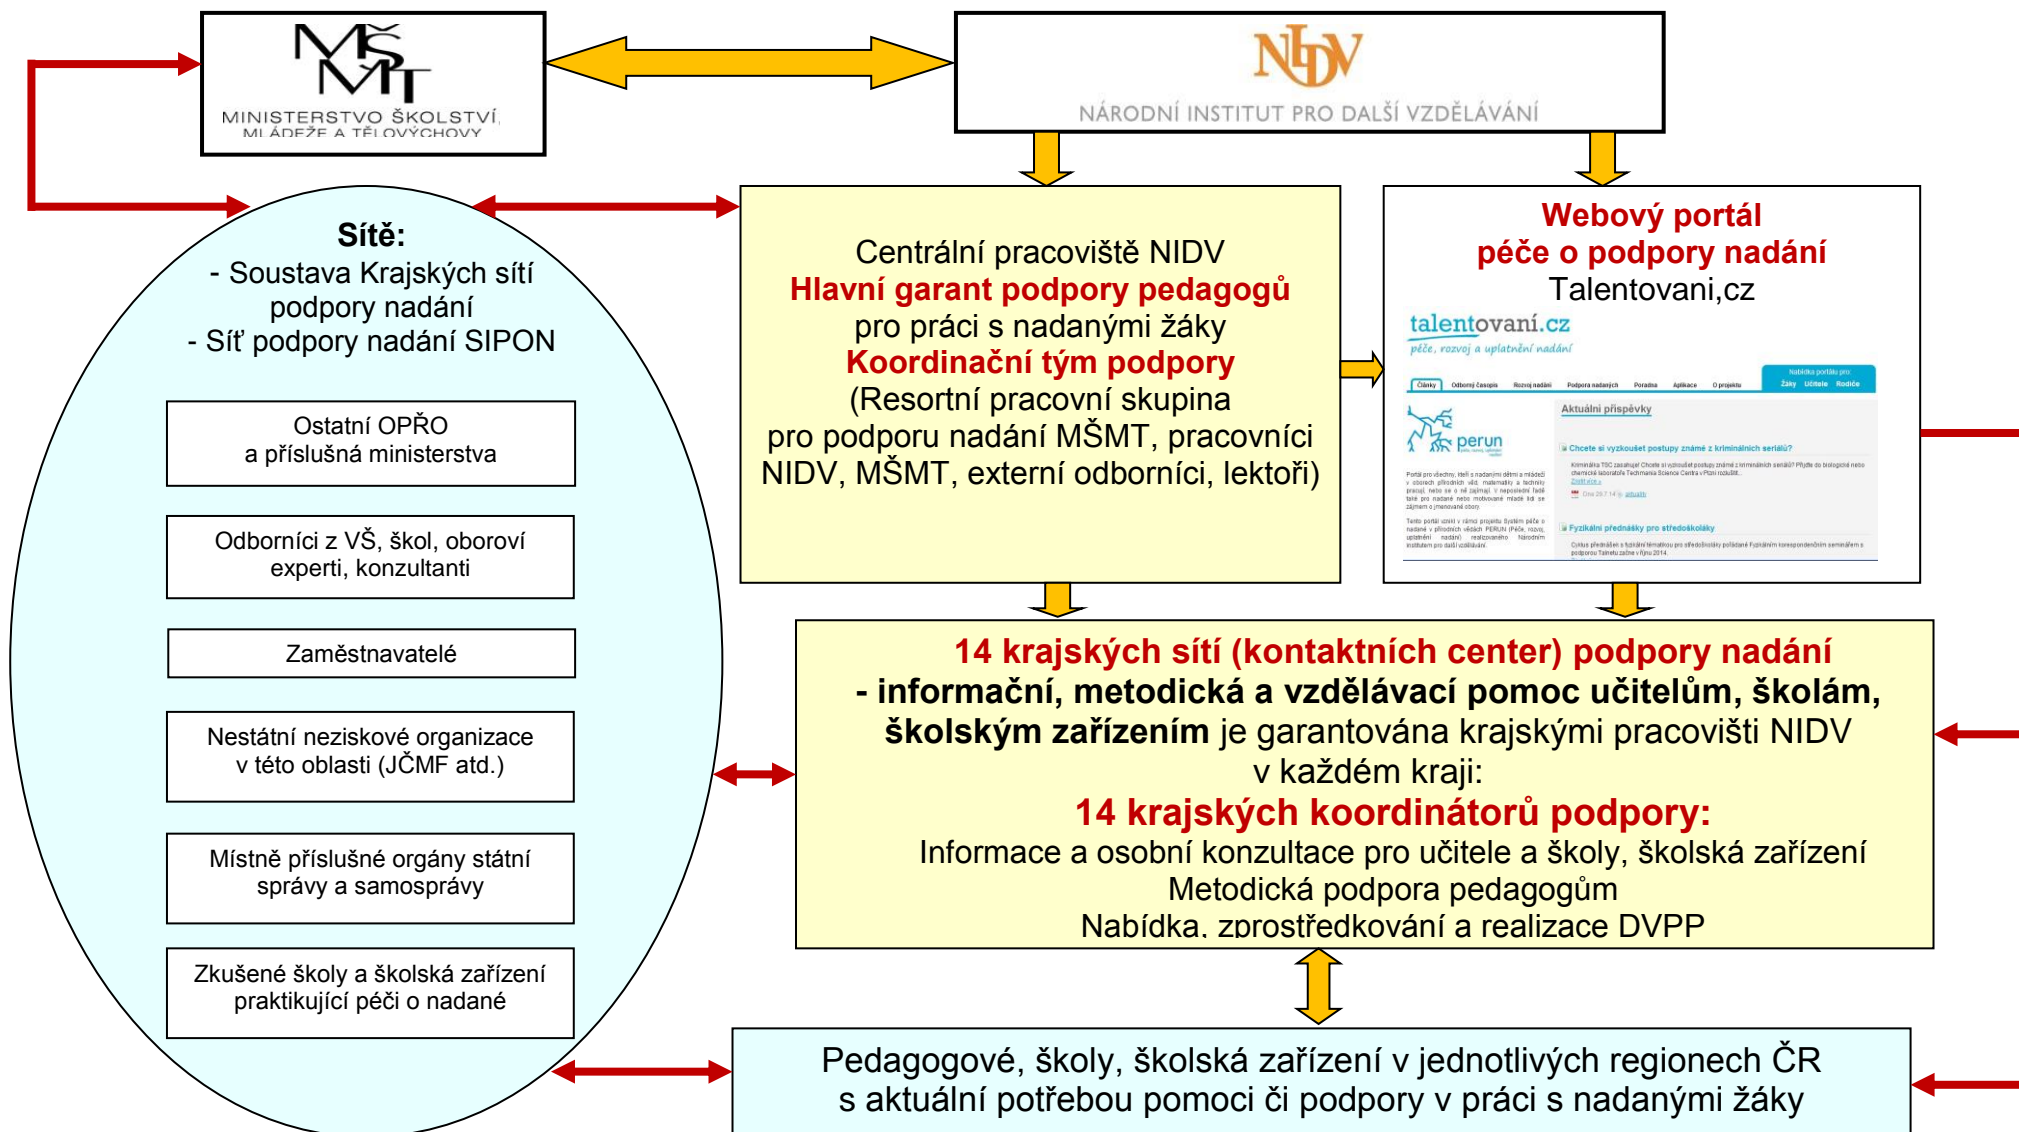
MŠMT
MINISTERSTVO ŠKOLSTVÍ, MLÁDEŽE A TĚLOVÝCHOVY

NIDV
NÁRODNÍ INSTITUT PRO DALŠÍ VZDĚLÁVÁNÍ

Sítě:
- Soustava Krajských sítí podpory nadání
- Síť podpory nadání SIPON

Ostatní OPŘO a příslušná ministerstva

Odborníci z VŠ, škol, oboroví experti, konzultanti

Zaměstnavatelé

Nestátní neziskové organizace v této oblasti (JČMF atd.)

Místně příslušné orgány státní správy a samosprávy

Zkušené školy a školská zařízení praktikující péči o nadané

Centrální pracoviště NIDV
Hlavní garant podpory pedagogů
pro práci s nadanými žáky
Koordinační tým podpory
(Resortní pracovní skupina
pro podporu nadání MŠMT, pracovníci NIDV, MŠMT, externí odborníci, lektoři)

Webový portál
péče o podporu nadání
Talentovani,cz

talentovani.cz
péče, rozvoj a uplatnění nadání
Články Odborný časopis Rozvoj nadání Podpora nadaných Poradna Aplikace O projektu
Nabídka portálu pro: Žáky Učitele Rodiče
perun
Aktuální příspěvky
Chcete si vyzkoušet postupy známé z kriminálních seriálů?
Fyzikální přednášky pro středoškoláky

14 krajských sítí (kontaktních center) podpory nadání
- informační, metodická a vzdělávací pomoc učitelům, školám, školským zařízením je garantována krajskými pracovišti NIDV v každém kraji:
14 krajských koordinátorů podpory:
Informace a osobní konzultace pro učitele a školy, školská zařízení
Metodická podpora pedagogům
Nabídka, zprostředkování a realizace DVPP

Pedagogové, školy, školská zařízení v jednotlivých regionech ČR
s aktuální potřebou pomoci či podpory v práci s nadanými žáky